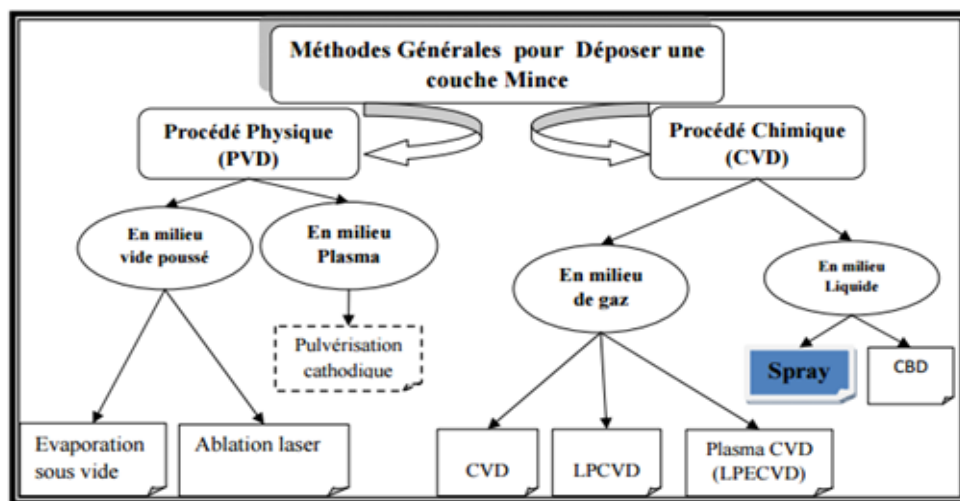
Méthodes Générales pour Déposer une couche Mince

Procédé Physique (PVD)

Procédé Chimique (CVD)

En milieu vide poussé

En milieu Plasma

Pulvérisation cathodique

Evaporation sous vide

Ablation laser

En milieu de gaz

En milieu Liquide

Spray

CBD

CVD

LPCVD

Plasma CVD (LPECVD)